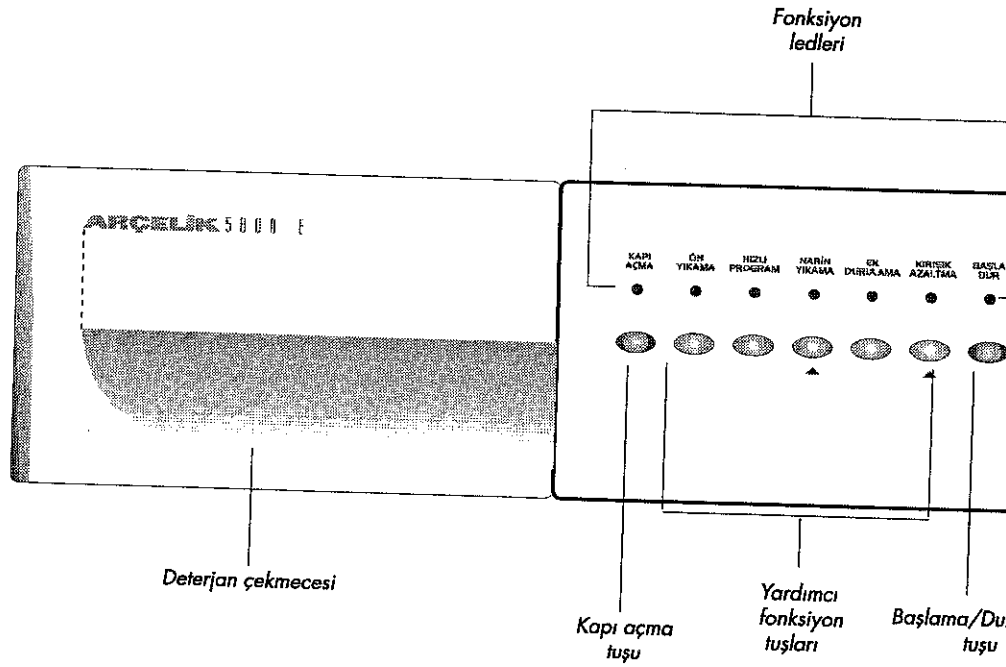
Fonksiyon ledleri

ARÇELİK 5000 E

KAPI AÇMA

ÖN YIKAMA

HIZLI PROGRAM

NARİN YIKAMA

EK DURULAMA

KIRIŞIK AZALTMA

BAŞLA DUR

Deterjan çekmecesi

Kapı açma tuşu

Yardımcı fonksiyon tuşları

Başlama/Du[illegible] tuşu